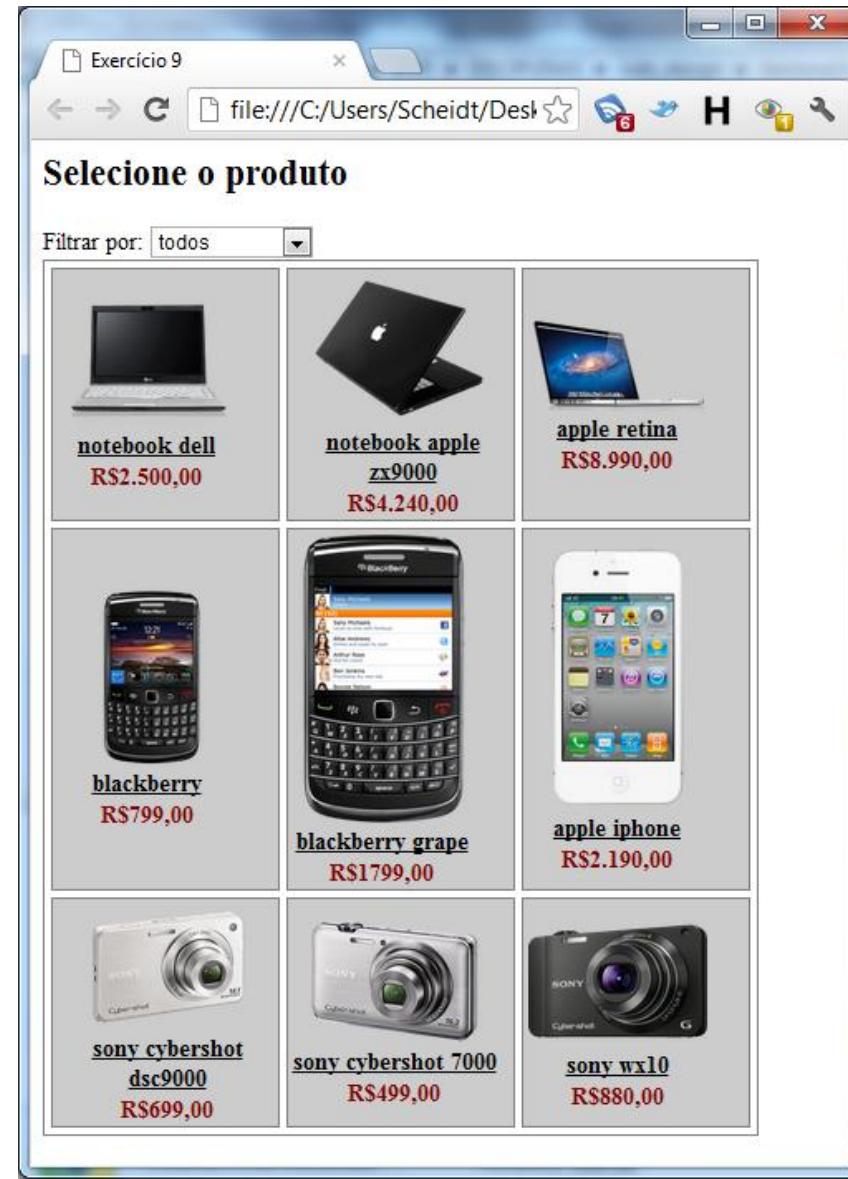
Exercício 9

file:///C:/Users/Scheidt/Desk

6

H

1

Selecione o produto

Filtrar por: todos

| | | |
|---|---|---|
| notebook dell R$2.500,00 | notebook apple zx9000 R$4.240,00 | apple retina R$8.990,00 |
| blackberry R$799,00 | blackberry grape R$1799,00 | apple iphone R$2.190,00 |
| sony cybershot dsc9000 R$699,00 | sony cybershot 7000 R$499,00 | sony wx10 R$880,00 |